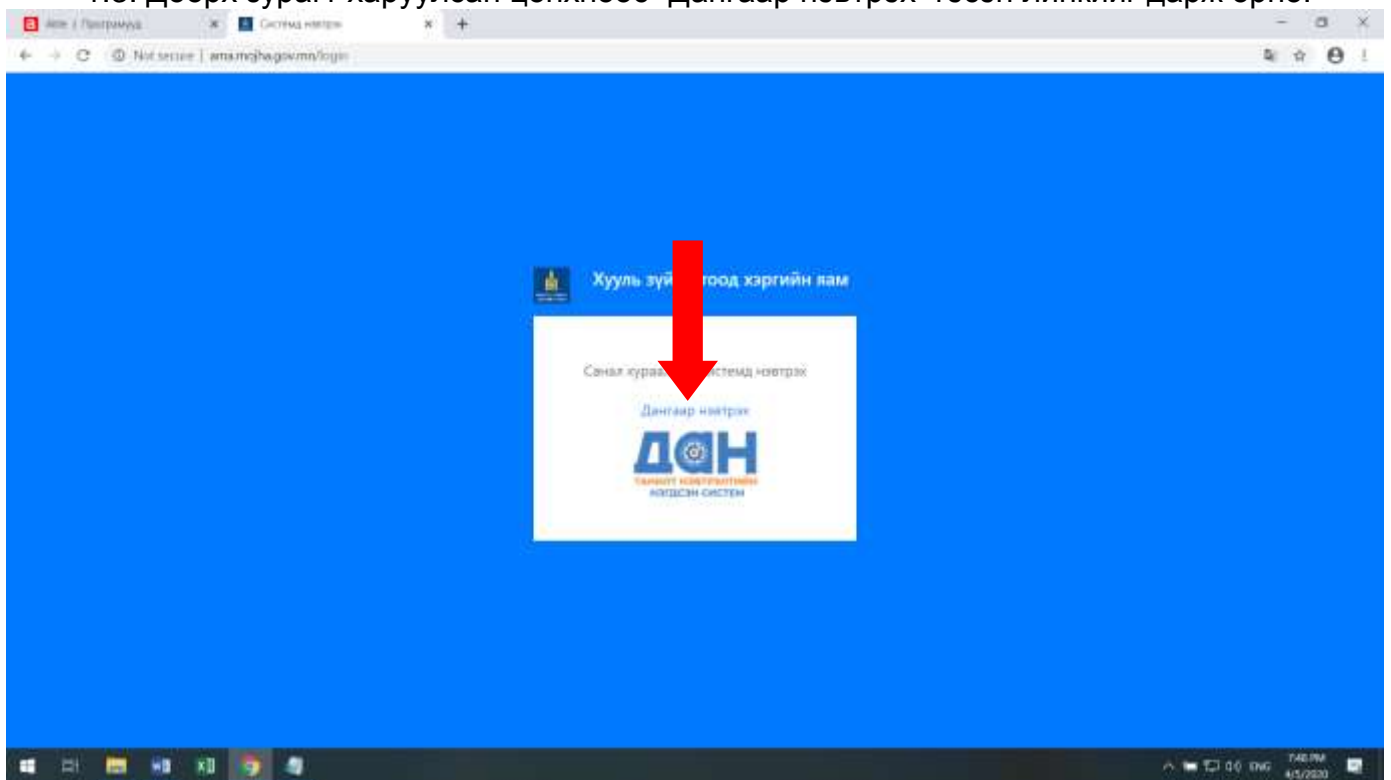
1.3. Дээрх зурагт харуулсан цонхноос "Дангаар нэвтрэх" гэсэн линкийг дарж орно.

Апп | Платформ
Системд нэвтрэх

Not secure | ama.mojha.gov.mn/login

Хууль зүй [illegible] тоод хэргийн яам

Санал хураа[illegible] истемд нэвтрэх

Дангаар нэвтрэх

ДАН
ТАНИЛТ НЭВТРЭЛТИЙН НЭГДСЭН СИСТЕМ

ENG 7:48 PM 4/5/2020